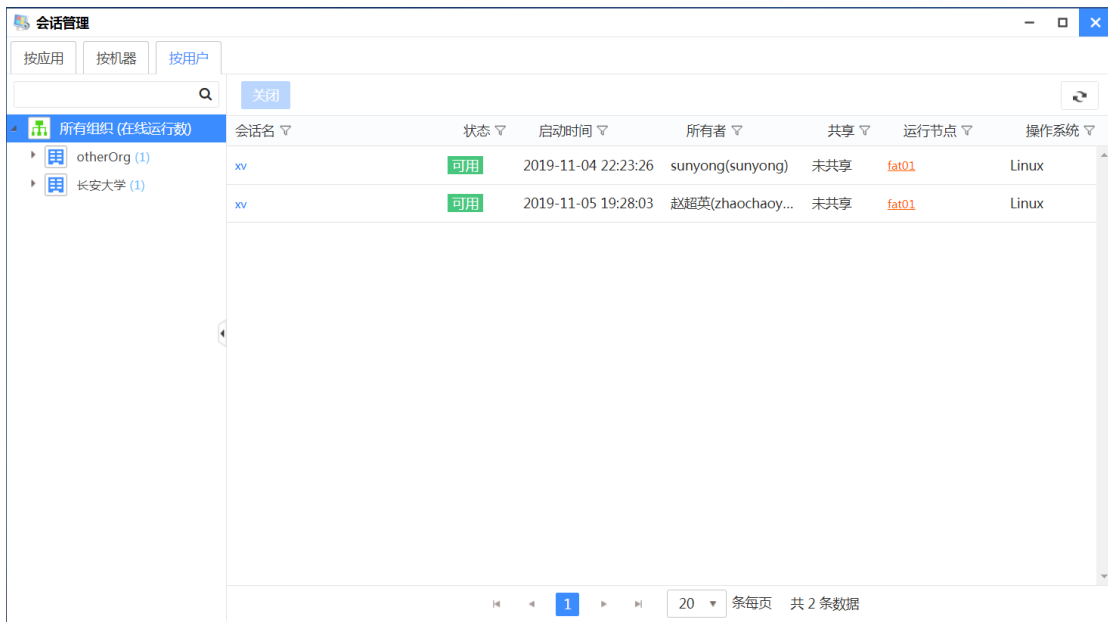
会话管理

按应用 | 按机器 | 按用户

所有组织 (在线运行数)
otherOrg (1)
长安大学 (1)

关闭

| 会话名 | 状态 | 启动时间 | 所有者 | 共享 | 运行节点 | 操作系统 |
|---|---|---|---|---|---|---|
| xv | 可用 | 2019-11-04 22:23:26 | sunyong(sunyong) | 未共享 | fat01 | Linux |
| xv | 可用 | 2019-11-05 19:28:03 | 赵超英(zhaochaoy... | 未共享 | fat01 | Linux |

1

20 条每页 共 2 条数据